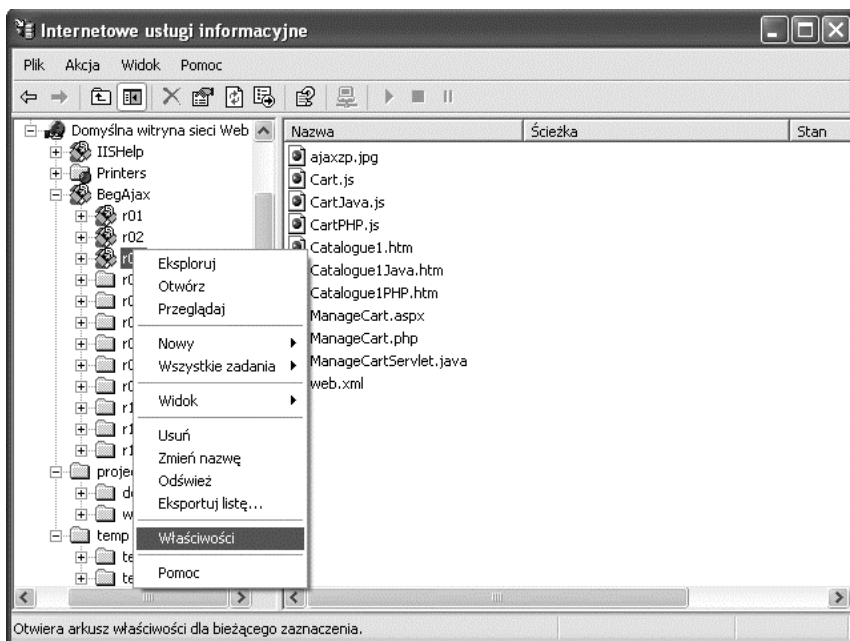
Internetowe usługi informacyjne

Plik Akcja Widok Pomoc

Domyślna witryna sieci Web
IISHelp
Printers
BegAjax
r01
r02
r0
r0
r0
r0
r0
r0
r1
r1
r1
projec
de
w
temp
te
te

Eksploruj
Otwórz
Przeglądaj
Nowy
Wszystkie zadania
Widok
Usuń
Zmień nazwę
Odśwież
Eksportuj listę...
Właściwości
Pomoc

| Nazwa | Ścieżka | Stan |
|---|---|---|
| ajaxzp.jpg | | |
| Cart.js | | |
| CartJava.js | | |
| CartPHP.js | | |
| Catalogue1.htm | | |
| Catalogue1Java.htm | | |
| Catalogue1PHP.htm | | |
| ManageCart.aspx | | |
| ManageCart.php | | |
| ManageCartServlet.java | | |
| web.xml | | |

Otwiera arkusz właściwości dla bieżącego zaznaczenia.